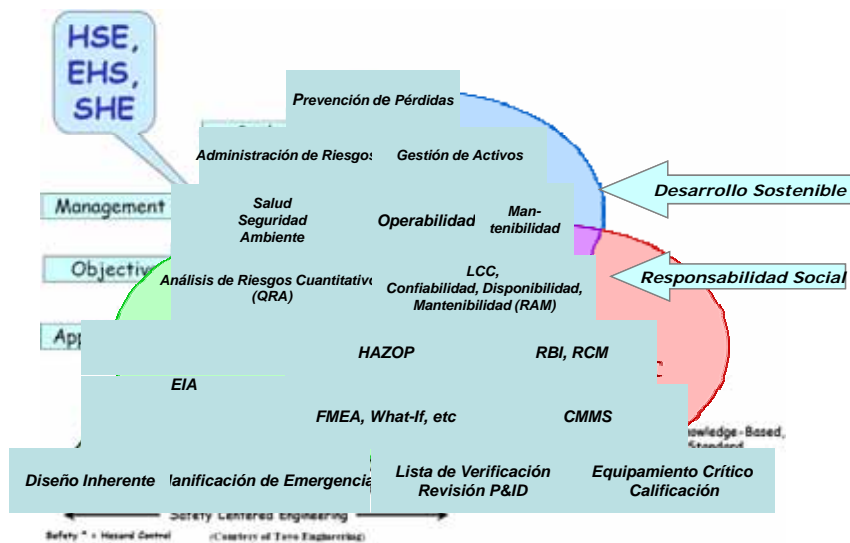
HSE, EHS, SHE

Prevención de Pérdidas

Administración de Riesgos

Gestión de Activos

Desarrollo Sostenible

Management

Salud
Seguridad
Ambiente

Operabilidad

Mantenibilidad

Objectiv

Análisis de Riesgos Cuantitativo (QRA)

LCC,
Confiabilidad, Disponibilidad,
Mantenibilidad (RAM)

Responsabilidad Social

App

HAZOP

RBI, RCM

EIA

FMEA, What-If, etc

CMMS

nowledge - Based,
Standard

Diseño Inherente

lanificación de Emergencia

Lista de Verificación
Revisión P&ID

Equipamiento Crítico
Calificación

Safety Centered Engineering

Safety * + Hazard Control

(Courtesy of Tova Engineering)